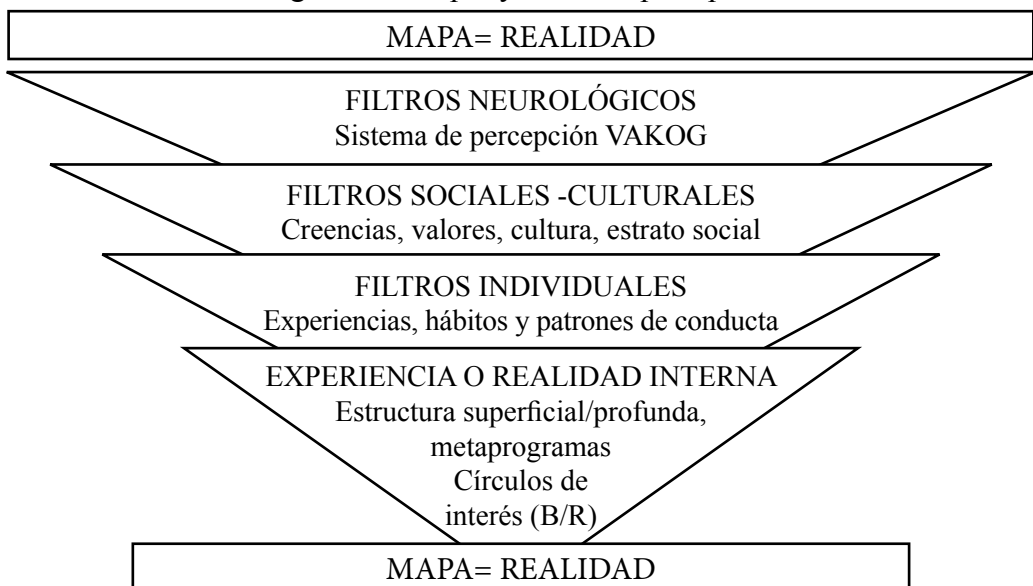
MAPA= REALIDAD

FILTROS NEUROLÓGICOS
Sistema de percepción VAKOG

FILTROS SOCIALES -CULTURALES
Creencias, valores, cultura, estrato social

FILTROS INDIVIDUALES
Experiencias, hábitos y patrones de conducta

EXPERIENCIA O REALIDAD INTERNA
Estructura superficial/profunda, metaprogramas
Círculos de interés (B/R)

MAPA= REALIDAD